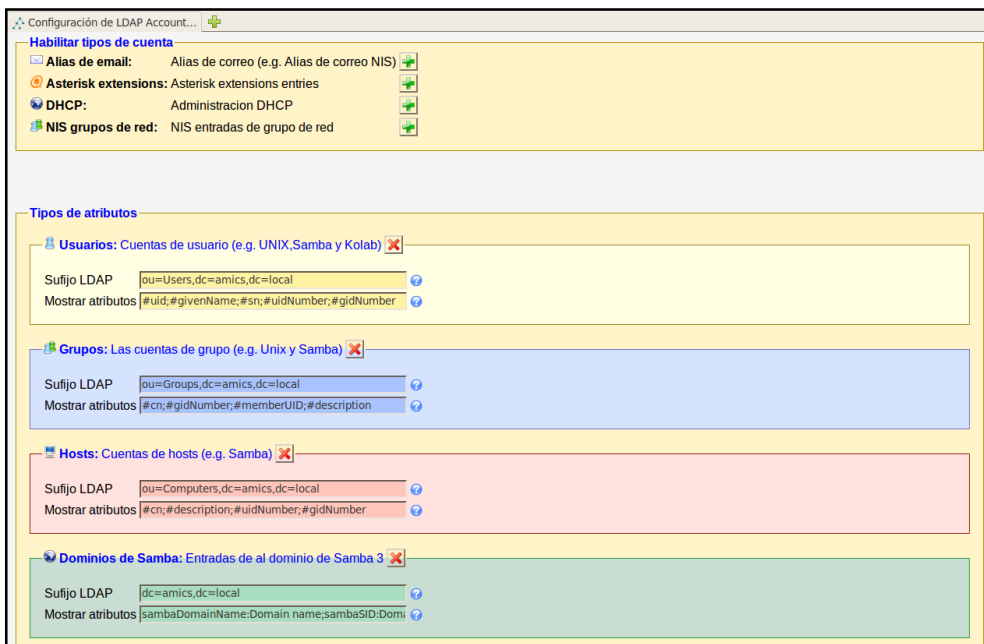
Configuración de LDAP Account...

Habilitar tipos de cuenta

Alias de email: Alias de correo (e.g. Alias de correo NIS)
Asterisk extensions: Asterisk extensions entries
DHCP: Administracion DHCP
NIS grupos de red: NIS entradas de grupo de red

Tipos de atributos

Usuarios: Cuentas de usuario (e.g. UNIX,Samba y Kolab)
Sufijo LDAP ou=Users,dc=amics,dc=local
Mostrar atributos #uid;#givenName;#sn;#uidNumber;#gidNumber

Grupos: Las cuentas de grupo (e.g. Unix y Samba)
Sufijo LDAP ou=Groups,dc=amics,dc=local
Mostrar atributos #cn;#gidNumber;#memberUID;#description

Hosts: Cuentas de hosts (e.g. Samba)
Sufijo LDAP ou=Computers,dc=amics,dc=local
Mostrar atributos #cn;#description;#uidNumber;#gidNumber

Dominios de Samba: Entradas de al dominio de Samba 3
Sufijo LDAP dc=amics,dc=local
Mostrar atributos sambaDomainName:Domain name;sambaSID:Domi